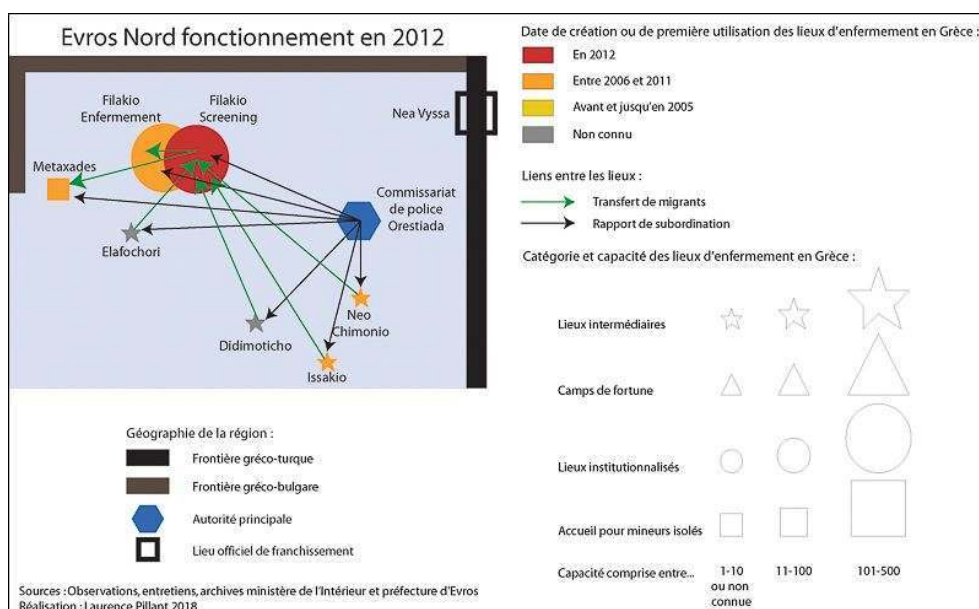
Evros Nord fonctionnement en 2012

Filakio Enfermement

Filakio Screening

Nea Vyssa

Metaxades

Commissariat de police Orestiada

Elafochori

Neo Chimonio

Didimoticho

Issakio

Géographie de la région :

Frontière gréco-turque

Frontière gréco-bulgare

Autorité principale

Lieu officiel de franchissement

Sources : Observations, entretiens, archives ministère de l'Intérieur et préfecture d'Evros
Réalisation : Laurence Pillant 2018

Date de création ou de première utilisation des lieux d'enfermement en Grèce :

En 2012

Entre 2006 et 2011

Avant et jusqu'en 2005

Non connu

Liens entre les lieux :

Transfert de migrants

Rapport de subordination

Catégorie et capacité des lieux d'enfermement en Grèce :

Lieux intermédiaires

Camps de fortune

Lieux institutionnalisés

Accueil pour mineurs isolés

Capacité comprise entre...

1-10 ou non connue

11-100

101-500